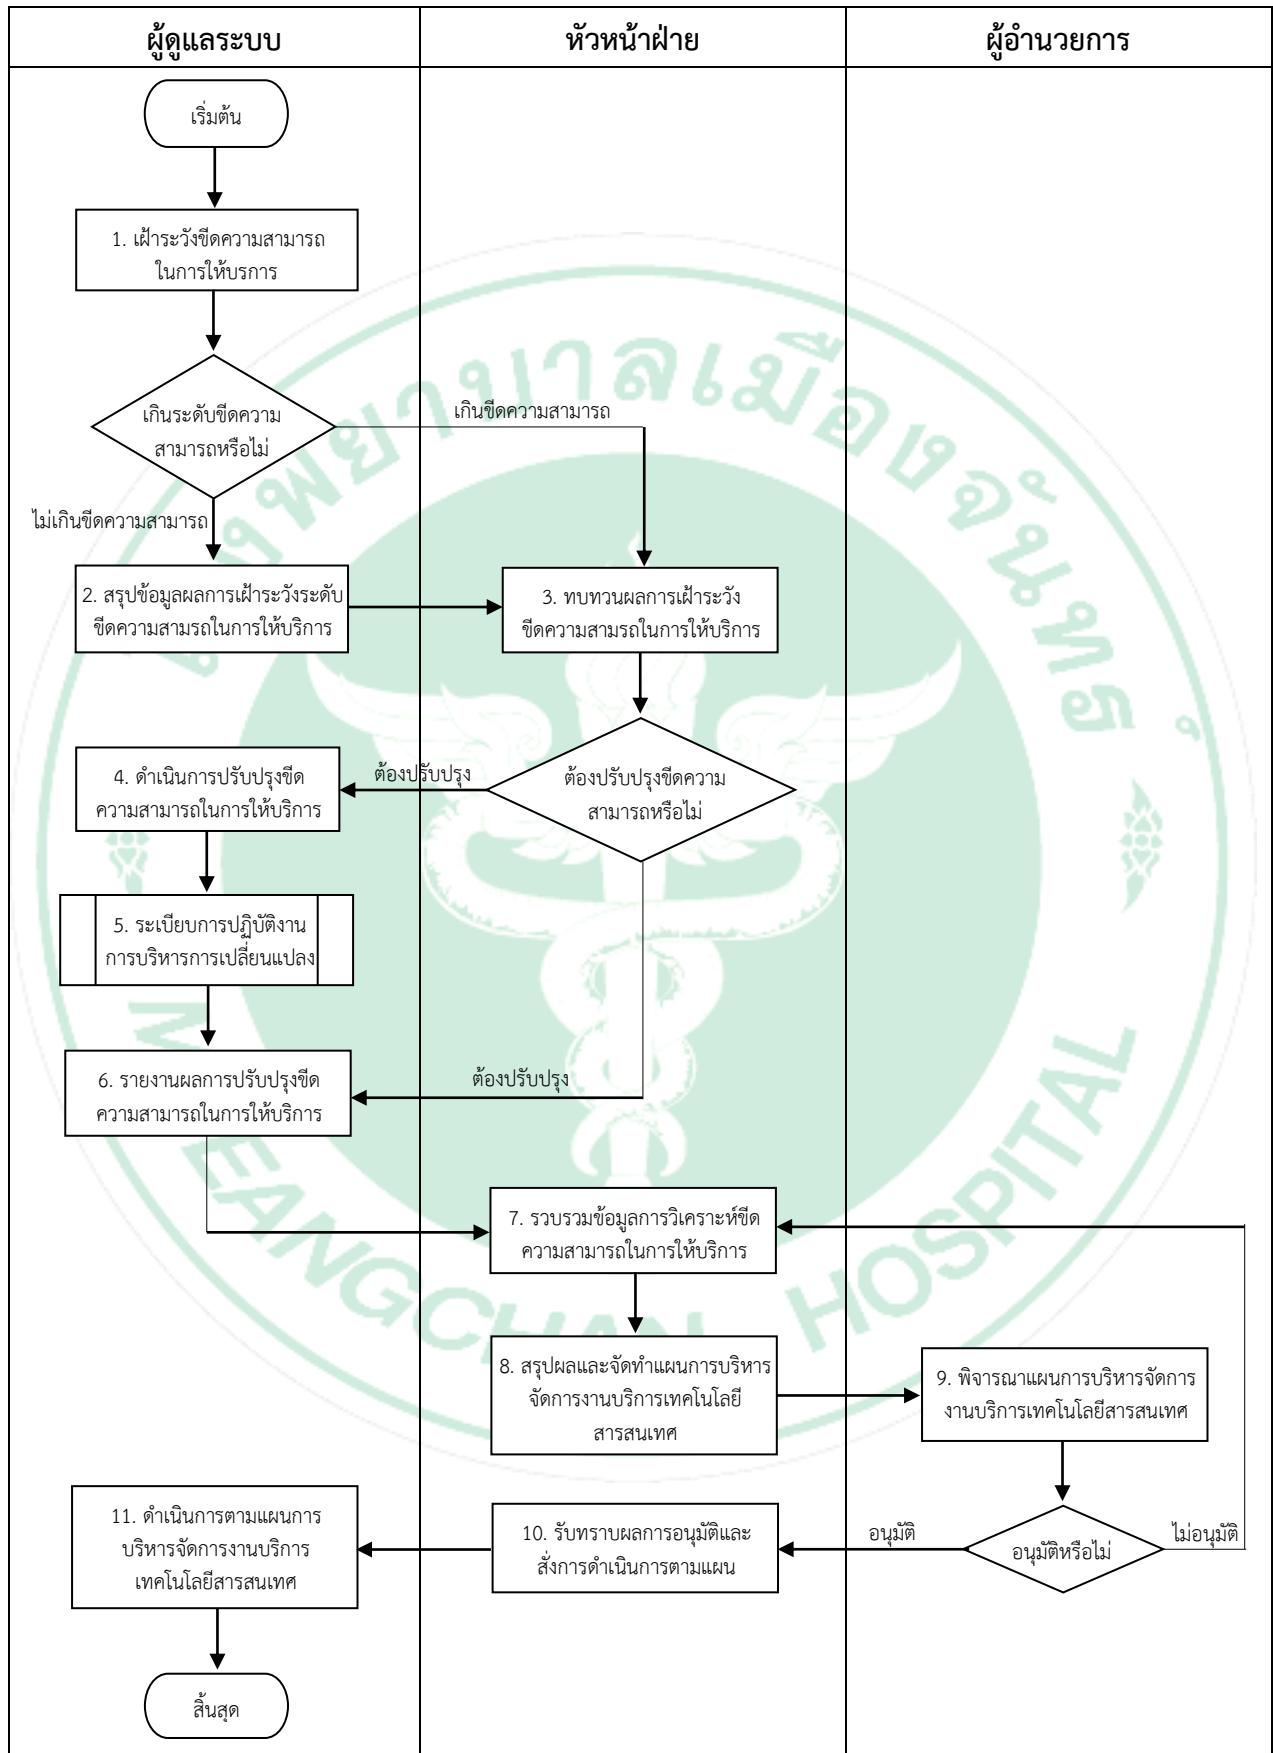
| ผู้ดูแลระบบ | หัวหน้าฝ่าย | ผู้อำนวยการ |
|---|---|---|

เริ่มต้น

1. เฝ้าระวังขีดความสามารถในการให้บริการ

เกินระดับขีดความสามารถหรือไม่

เกินขีดความสามารถ

ไม่เกินขีดความสามารถ

2. สรุปข้อมูลผลการเฝ้าระวังระดับขีดความสามรถในการให้บริการ

3. ทบทวนผลการเฝ้าระวังขีดความสามรถในการให้บริการ

ต้องปรับปรุงขีดความสามารถหรือไม่

ต้องปรับปรุง

4. ดำเนินการปรับปรุงขีดความสามารถในการให้บริการ

5. ระเบียบการปฏิบัติงานการบริหารการเปลี่ยนแปลง

ต้องปรับปรุง

6. รายงานผลการปรับปรุงขีดความสามารถในการให้บริการ

7. รวบรวมข้อมูลการวิเคราะห์ขีดความสามารถในการให้บริการ

8. สรุปผลและจัดทำแผนการบริหารจัดการงานบริการเทคโนโลยีสารสนเทศ

9. พิจารณาแผนการบริหารจัดการงานบริการเทคโนโลยีสารสนเทศ

อนุมัติหรือไม่

อนุมัติ

ไม่อนุมัติ

10. รับทราบผลการอนุมัติและสั่งการดำเนินการตามแผน

11. ดำเนินการตามแผนการบริหารจัดการงานบริการเทคโนโลยีสารสนเทศ

สิ้นสุด

โรงพยาบาลเมืองฉะเชิงเทรา

MEANGCHAN HOSPITAL